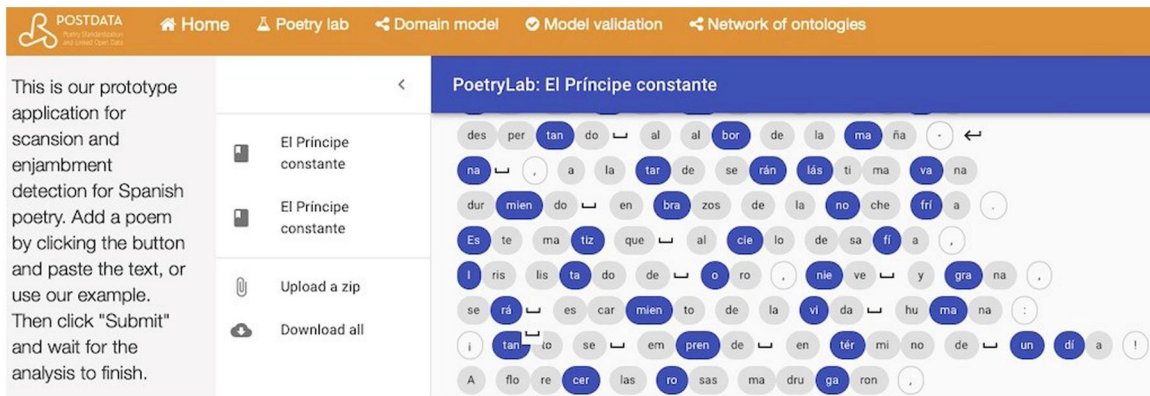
POSTDATA
Poetry Standardization and Linked Open Data

Home Poetry lab Domain model Model validation Network of ontologies

This is our prototype application for scansion and enjambment detection for Spanish poetry. Add a poem by clicking the button and paste the text, or use our example. Then click "Submit" and wait for the analysis to finish.

<

El Príncipe constante

El Príncipe constante

Upload a zip

Download all

PoetryLab: El Príncipe constante

des per tan do al al bor de la ma ña -

na , a la tar de se rán lás ti ma va na

dur mien do en bra zos de la no che frí a .

Es te ma tiz que al cie lo de sa fí a ,

I ris lis ta do de o ro , nie ve y gra na ,

se rá es car mien to de la vi da hu ma na :

¡ tan to se em pren de en tér mi no de un dí a !

A flo re cer las ro sas ma dru ga ron ,